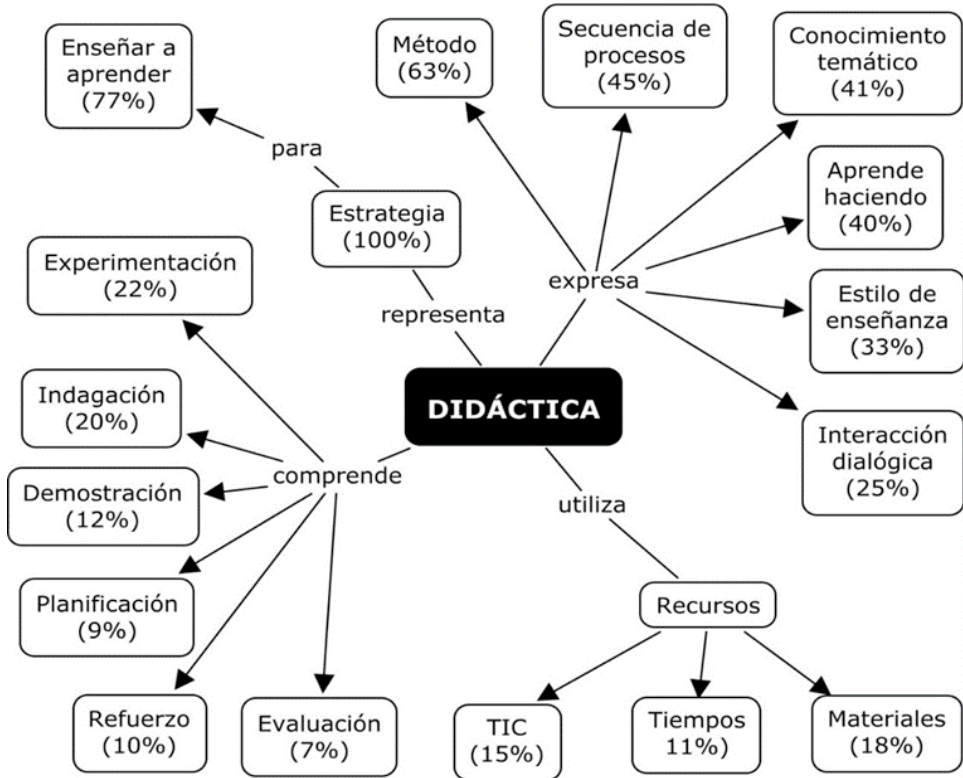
Enseñar a aprender (77%)

Método (63%)

Secuencia de procesos (45%)

Conocimiento temático (41%)

para

Estrategia (100%)

Aprende haciendo (40%)

Experimentación (22%)

expresa

Estilo de enseñanza (33%)

representa

Indagación (20%)

DIDÁCTICA

Interacción dialógica (25%)

comprende

Demostración (12%)

utiliza

Planificación (9%)

Recursos

Refuerzo (10%)

Evaluación (7%)

TIC (15%)

Tiempos 11%)

Materiales (18%)